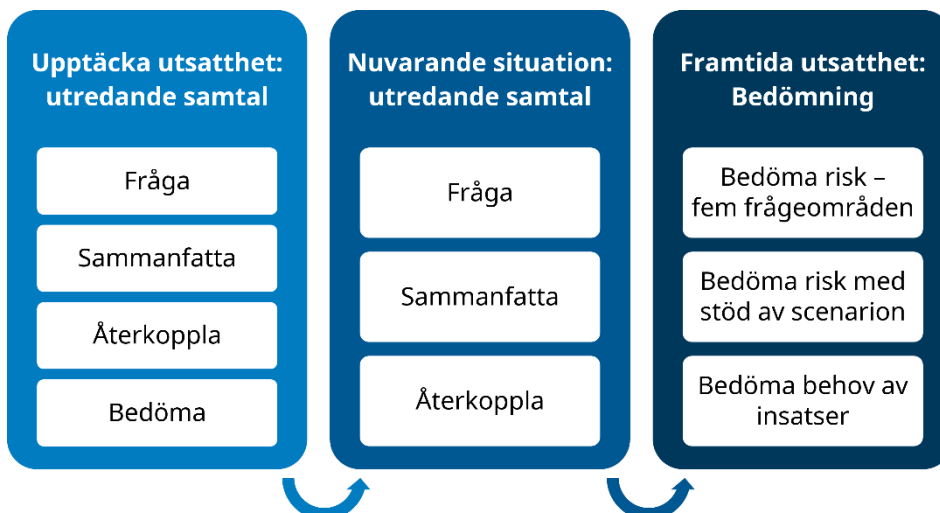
Upptäcka utsatthet: utredande samtal

Fråga

Sammanfatta

Återkoppla

Bedöma

Nuvarande situation: utredande samtal

Fråga

Sammanfatta

Återkoppla

Framtida utsatthet: Bedömning

Bedöma risk – fem frågeområden

Bedöma risk med stöd av scenarion

Bedöma behov av insatser